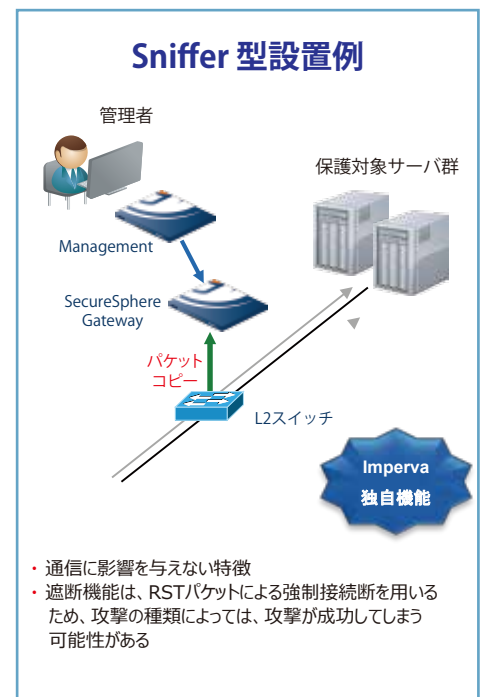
Sniffer 型設置例

管理者

保護対象サーバ群

Management

SecureSphere Gateway

パケット
コピー

L2スイッチ

Imperva
独自機能

・通信に影響を与えない特徴
・遮断機能は、RSTパケットによる強制接続断を用いるため、攻撃の種類によっては、攻撃が成功してしまう可能性がある